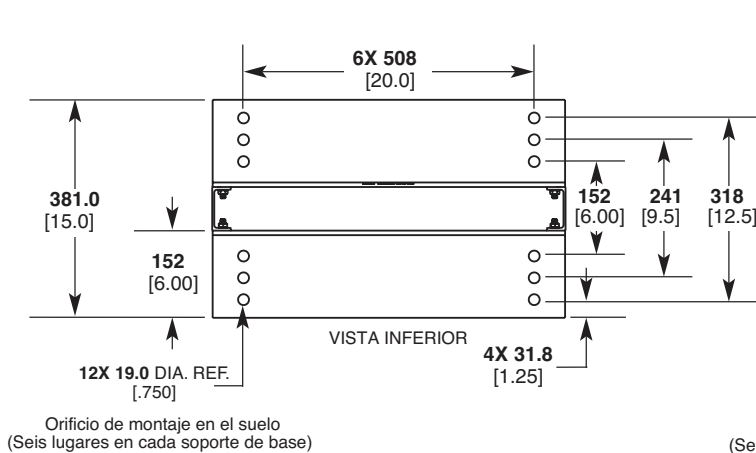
6X 508
[20.0]

381.0
[15.0]

152
[6.00]

152
[6.00]

241
[9.5]

318
[12.5]

VISTA INFERIOR

4X 31.8
[1.25]

12X 19.0 DIA. REF.
[.750]

Orificio de montaje en el suelo
(Seis lugares en cada soporte de base)

(Se